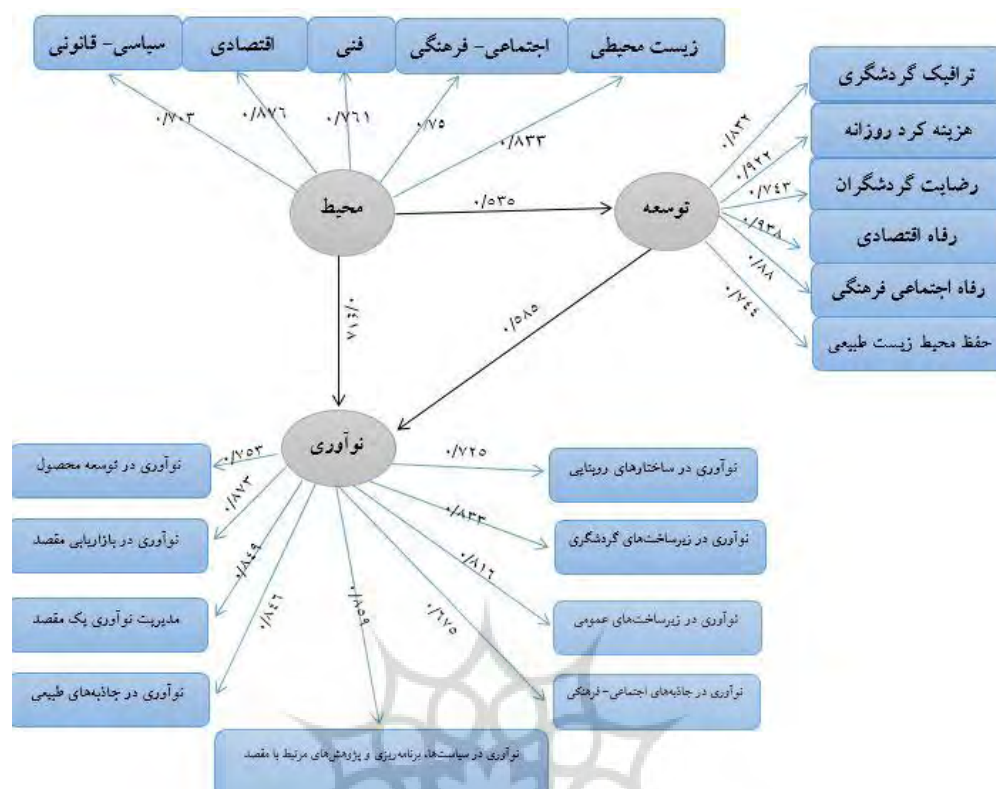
سیاسی- قانونی
اقتصادی
فنی
اجتماعی- فرهنگی
زیست محیطی
۰/۷۰۳
۰/۸۷۶
۰/۷۶۱
۰/۷۵
۰/۸۳۳
محیط
۰/۵۳۵
توسعه
ترافیک گردشگری
هزینه کرد روزانه
رضایت گردشگران
رفاه اقتصادی
رفاه اجتماعی فرهنگی
حفظ محیط زیست طبیعی
۰/۸۳۲
۰/۹۲۲
۰/۷۴۳
۰/۹۳۸
۰/۸۸
۰/۷۴۴
۰/۶۴۷
۰/۵۸۵
نوآوری
نوآوری در توسعه محصول
نوآوری در بازاریابی مقصد
مدیریت نوآوری یک مقصد
نوآوری در جاذبه‌های طبیعی
۰/۷۵۳
۰/۸۷۳
۰/۸۴۹
۰/۸۴۶
۰/۸۵۹
۰/۷۷۵
۰/۸۱۶
۰/۸۳۴
۰/۷۲۵
نوآوری در ساختارهای روستایی
نوآوری در زیرساخت‌های گردشگری
نوآوری در زیرساخت‌های عمومی
نوآوری در جاذبه‌های اجتماعی- فرهنگی
نوآوری در سیاست‌ها، برنامه‌ریزی و پژوهش‌های مرتبط با مقصد